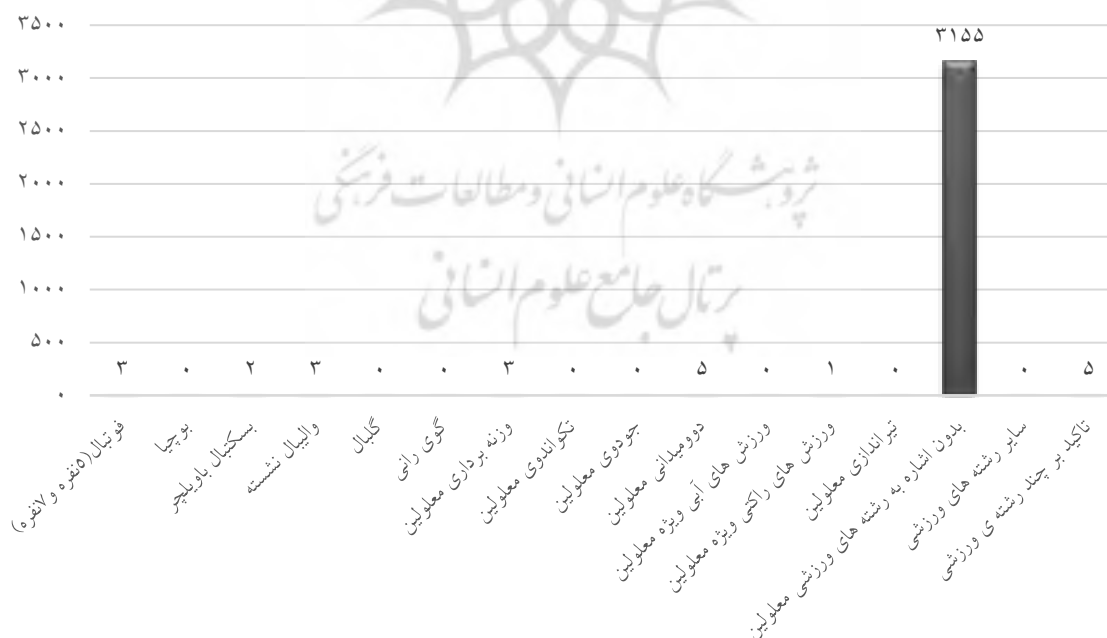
۳۵۰۰
۳۰۰۰
۲۵۰۰
۲۰۰۰
۱۵۰۰
۱۰۰۰
۵۰۰
۰

۳۱۵۵

۳ ۰ ۲ ۳ ۰ ۰ ۳ ۰ ۰ ۵ ۰ ۱ ۰ ۰ ۵

فوتبال(۵نفره و ۷نفره)
بوچیا
بسکتبال باویلچر
والیبال نشسته
گلبال
گوی رانی
وزنه برداری معلولین
تکواندوی معلولین
جودوی معلولین
دوومیدانی معلولین
ورزش های آبی ویژه معلولین
ورزش های راکتی ویژه معلولین
تیراندازی معلولین
بدون اشاره به رشته های ورزشی معلولین
سایر رشته های ورزشی
تاکید بر چند رشته ی ورزشی

پژوهشگاه علوم انسانی و مطالعات فرهنگی
پرتال جامع علوم انسانی